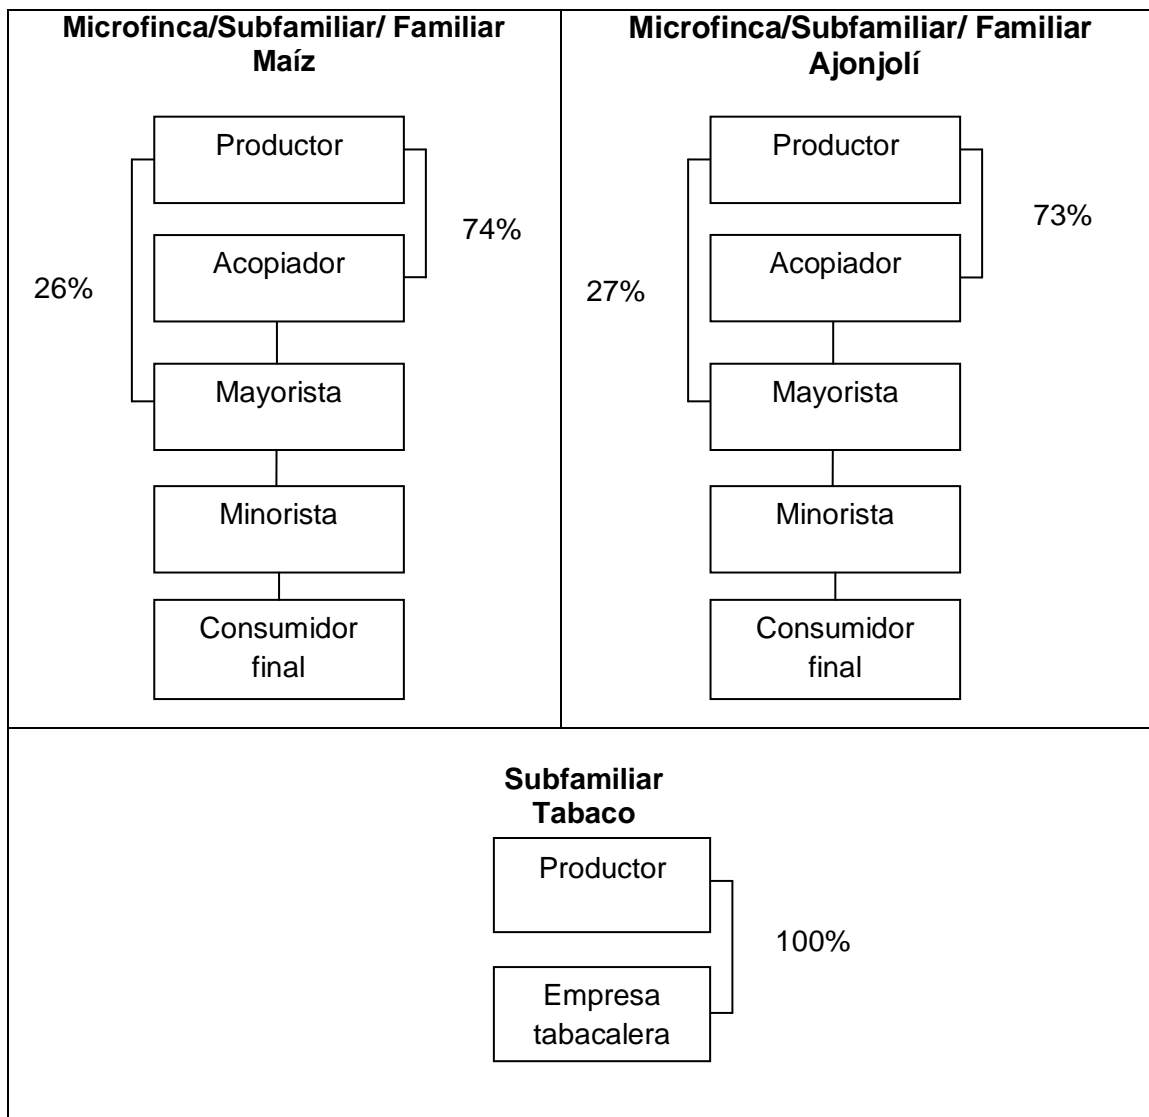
Microfinca/Subfamiliar/ Familiar
Maíz

Productor
Acopiador
Mayorista
Minorista
Consumidor final

26%
74%

Microfinca/Subfamiliar/ Familiar
Ajonjolí

Productor
Acopiador
Mayorista
Minorista
Consumidor final

27%
73%

Subfamiliar
Tabaco

Productor
Empresa tabacalera

100%